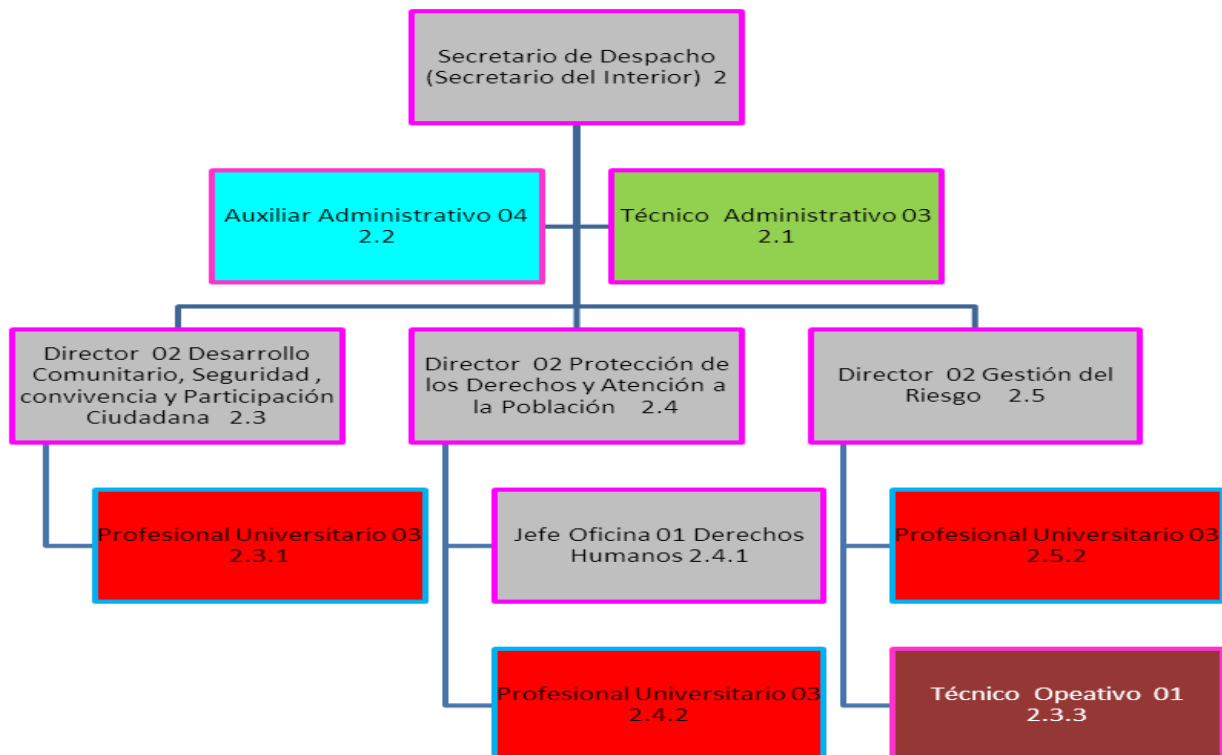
Secretario de Despacho (Secretario del Interior) 2

Auxiliar Administrativo 04 2.2

Técnico Administrativo 03 2.1

Director 02 Desarrollo Comunitario, Seguridad , convivencia y Participación Ciudadana 2.3

Director 02 Protección de los Derechos y Atención a la Población 2.4

Director 02 Gestión del Riesgo 2.5

Profesional Universitario 03 2.3.1

Jefe Oficina 01 Derechos Humanos 2.4.1

Profesional Universitario 03 2.5.2

Profesional Universitario 03 2.4.2

Técnico Opeativo 01 2.3.3